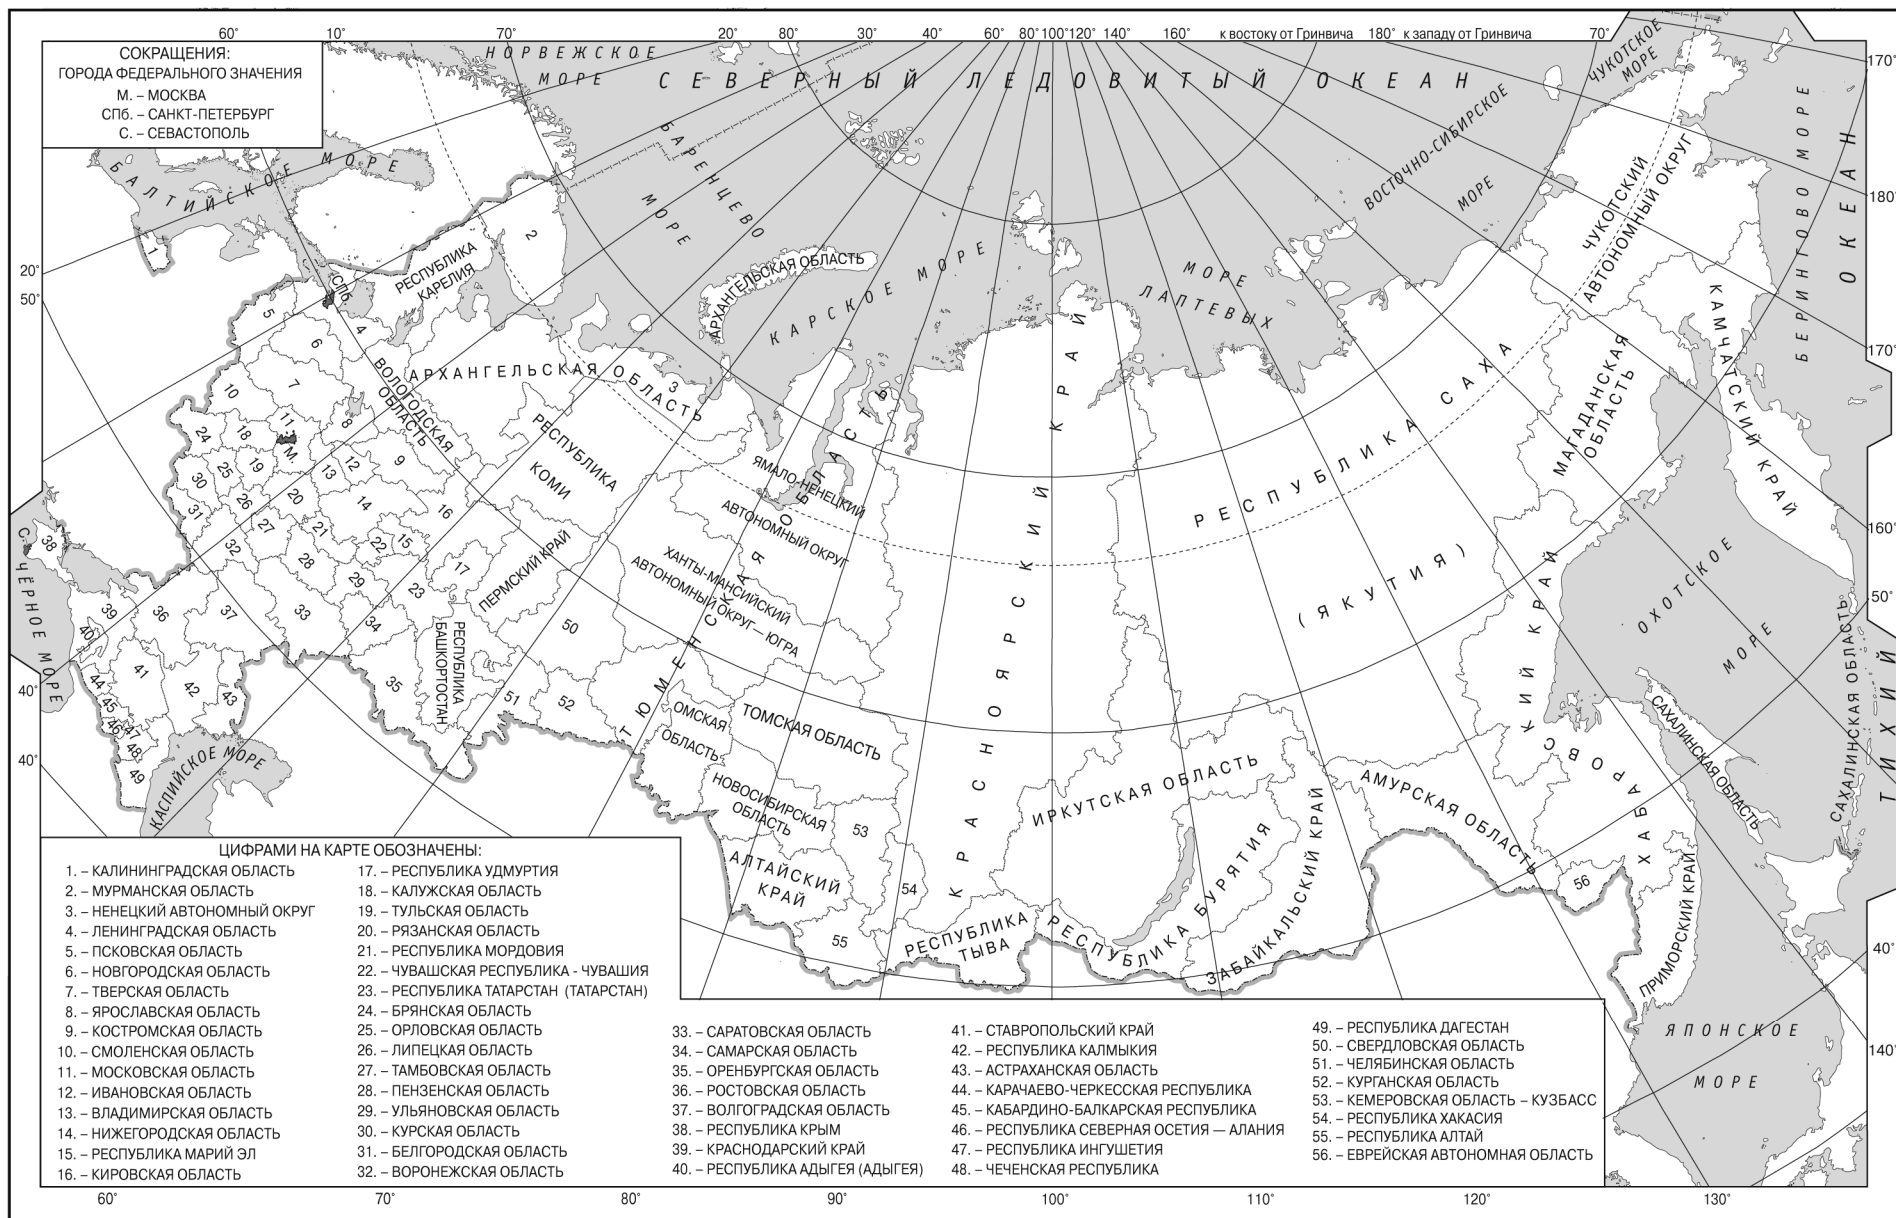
СОКРАЩЕНИЯ:
ГОРОДА ФЕДЕРАЛЬНОГО ЗНАЧЕНИЯ
М. – МОСКВА
СПб. – САНКТ-ПЕТЕРБУРГ
С. – СЕВАСТОПОЛЬ

60° 10° 70° 20° 80° 30° 40° 60° 80° 100° 120° 140° 160° к востоку от Гринвича 180° к западу от Гринвича 70°

НОРВЕЖСКОЕ МОРЕ
СЕВЕРНЫЙ ЛЕДОВИТЫЙ ОКЕАН
ЧУКОТСКОЕ МОРЕ
БАЛТИЙСКОЕ МОРЕ
БАРЕНЦЕВО МОРЕ
ВОСТОЧНО-СИБИРСКОЕ МОРЕ
БЕРИНГОВО МОРЕ
ТИХИЙ ОКЕАН
КАРСКОЕ МОРЕ
МОРЕ ЛАПТЕВЫХ
ЧУКОТСКИЙ АВТОНОМНЫЙ ОКРУГ
РЕСПУБЛИКА КАРЕЛИЯ
АРХАНГЕЛЬСКАЯ ОБЛАСТЬ
СПб.
2
1
5 4 6 7 10 11 М. 8 9 12 13 24 18 19 25 30 26 20 14 16 31 27 21 22 15 17 32 28 29 23 33 34 35 36 37 38 39 40 41 42 43 44 45 46 47 48 49 3 50 51 52 53 54 55 56
ВОЛОГОДСКАЯ ОБЛАСТЬ
РЕСПУБЛИКА КОМИ
ЯМАЛО-НЕНЕЦКИЙ АВТОНОМНЫЙ ОКРУГ
ХАНТЫ-МАНСИЙСКИЙ АВТОНОМНЫЙ ОКРУГ – ЮГРА
ТЮМЕНСКАЯ ОБЛАСТЬ
КРАСНОЯРСКИЙ КРАЙ
РЕСПУБЛИКА САХА (ЯКУТИЯ)
МАГАДАНСКАЯ ОБЛАСТЬ
КАМЧАТСКИЙ КРАЙ
ПЕРМСКИЙ КРАЙ
РЕСПУБЛИКА БАШКОРТОСТАН
С.
ЧЁРНОЕ МОРЕ
КАСПИЙСКОЕ МОРЕ
ОМСКАЯ ОБЛАСТЬ
ТОМСКАЯ ОБЛАСТЬ
НОВОСИБИРСКАЯ ОБЛАСТЬ
АЛТАЙСКИЙ КРАЙ
ИРКУТСКАЯ ОБЛАСТЬ
РЕСПУБЛИКА ТЫВА
РЕСПУБЛИКА БУРЯТИЯ
ЗАБАЙКАЛЬСКИЙ КРАЙ
АМУРСКАЯ ОБЛАСТЬ
ХАБАРОВСКИЙ КРАЙ
ОХОТСКОЕ МОРЕ
САХАЛИНСКАЯ ОБЛАСТЬ
ПРИМОРСКИЙ КРАЙ
ЯПОНСКОЕ МОРЕ
20° 50° 40° 40° 170° 180° 170° 160° 50° 40° 140°

ЦИФРАМИ НА КАРТЕ ОБОЗНАЧЕНЫ:
1. – КАЛИНИНГРАДСКАЯ ОБЛАСТЬ
2. – МУРМАНСКАЯ ОБЛАСТЬ
3. – НЕНЕЦКИЙ АВТОНОМНЫЙ ОКРУГ
4. – ЛЕНИНГРАДСКАЯ ОБЛАСТЬ
5. – ПСКОВСКАЯ ОБЛАСТЬ
6. – НОВГОРОДСКАЯ ОБЛАСТЬ
7. – ТВЕРСКАЯ ОБЛАСТЬ
8. – ЯРОСЛАВСКАЯ ОБЛАСТЬ
9. – КОСТРОМСКАЯ ОБЛАСТЬ
10. – СМОЛЕНСКАЯ ОБЛАСТЬ
11. – МОСКОВСКАЯ ОБЛАСТЬ
12. – ИВАНОВСКАЯ ОБЛАСТЬ
13. – ВЛАДИМИРСКАЯ ОБЛАСТЬ
14. – НИЖЕГОРОДСКАЯ ОБЛАСТЬ
15. – РЕСПУБЛИКА МАРИЙ ЭЛ
16. – КИРОВСКАЯ ОБЛАСТЬ
17. – РЕСПУБЛИКА УДМУРТИЯ
18. – КАЛУЖСКАЯ ОБЛАСТЬ
19. – ТУЛЬСКАЯ ОБЛАСТЬ
20. – РЯЗАНСКАЯ ОБЛАСТЬ
21. – РЕСПУБЛИКА МОРДОВИЯ
22. – ЧУВАШСКАЯ РЕСПУБЛИКА - ЧУВАШИЯ
23. – РЕСПУБЛИКА ТАТАРСТАН (ТАТАРСТАН)
24. – БРЯНСКАЯ ОБЛАСТЬ
25. – ОРЛОВСКАЯ ОБЛАСТЬ
26. – ЛИПЕЦКАЯ ОБЛАСТЬ
27. – ТАМБОВСКАЯ ОБЛАСТЬ
28. – ПЕНЗЕНСКАЯ ОБЛАСТЬ
29. – УЛЬЯНОВСКАЯ ОБЛАСТЬ
30. – КУРСКАЯ ОБЛАСТЬ
31. – БЕЛГОРОДСКАЯ ОБЛАСТЬ
32. – ВОРОНЕЖСКАЯ ОБЛАСТЬ
33. – САРАТОВСКАЯ ОБЛАСТЬ
34. – САМАРСКАЯ ОБЛАСТЬ
35. – ОРЕНБУРГСКАЯ ОБЛАСТЬ
36. – РОСТОВСКАЯ ОБЛАСТЬ
37. – ВОЛГОГРАДСКАЯ ОБЛАСТЬ
38. – РЕСПУБЛИКА КРЫМ
39. – КРАСНОДАРСКИЙ КРАЙ
40. – РЕСПУБЛИКА АДЫГЕЯ (АДЫГЕЯ)
41. – СТАВРОПОЛЬСКИЙ КРАЙ
42. – РЕСПУБЛИКА КАЛМЫКИЯ
43. – АСТРАХАНСКАЯ ОБЛАСТЬ
44. – КАРАЧАЕВО-ЧЕРКЕССКАЯ РЕСПУБЛИКА
45. – КАБАРДИНО-БАЛКАРСКАЯ РЕСПУБЛИКА
46. – РЕСПУБЛИКА СЕВЕРНАЯ ОСЕТИЯ — АЛАНИЯ
47. – РЕСПУБЛИКА ИНГУШЕТИЯ
48. – ЧЕЧЕНСКАЯ РЕСПУБЛИКА
49. – РЕСПУБЛИКА ДАГЕСТАН
50. – СВЕРДЛОВСКАЯ ОБЛАСТЬ
51. – ЧЕЛЯБИНСКАЯ ОБЛАСТЬ
52. – КУРГАНСКАЯ ОБЛАСТЬ
53. – КЕМЕРОВСКАЯ ОБЛАСТЬ – КУЗБАСС
54. – РЕСПУБЛИКА ХАКАСИЯ
55. – РЕСПУБЛИКА АЛТАЙ
56. – ЕВРЕЙСКАЯ АВТОНОМНАЯ ОБЛАСТЬ

60° 70° 80° 90° 100° 110° 120° 130°